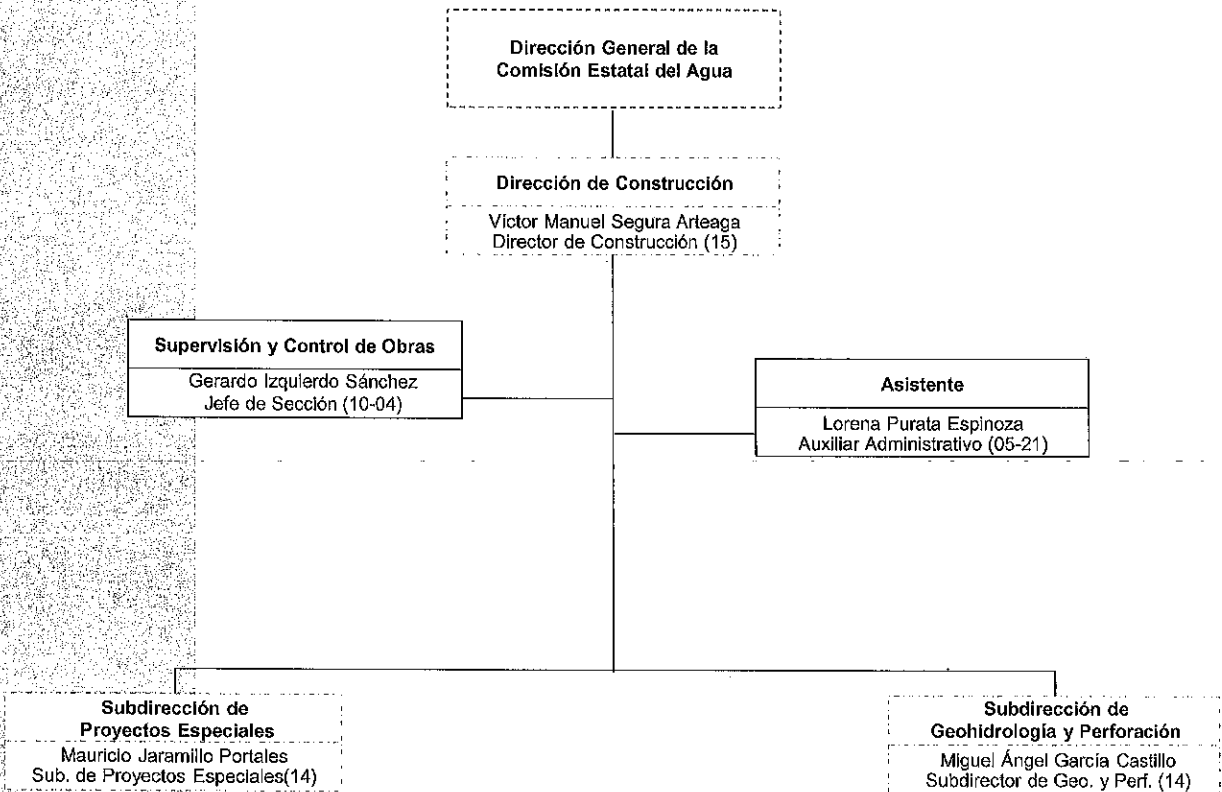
Dirección General de la Comisión Estatal del Agua

Dirección de Construcción

Víctor Manuel Segura Arteaga
Director de Construcción (15)

Supervisión y Control de Obras

Gerardo Izquierdo Sánchez
Jefe de Sección (10-04)

Asistente

Lorena Purata Espinoza
Auxiliar Administrativo (05-21)

Subdirección de Proyectos Especiales

Mauricio Jaramillo Portales
Sub. de Proyectos Especiales(14)

Subdirección de Geohidrología y Perforación

Miguel Ángel García Castillo
Subdirector de Geo. y Perf. (14)